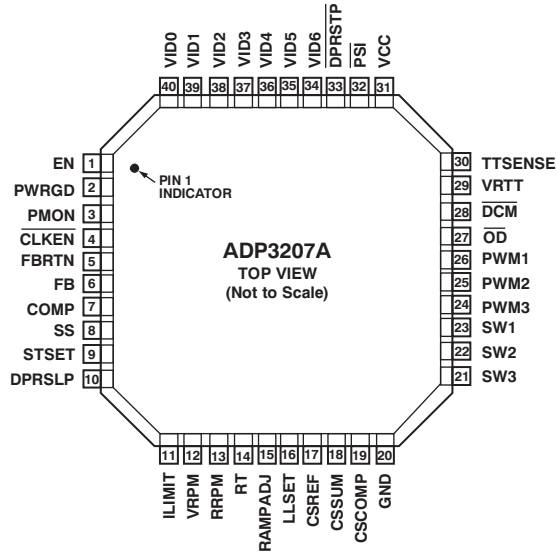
VID0 40
VID1 39
VID2 38
VID3 37
VID4 36
VID5 35
VID6 34
$\overline{DPRSTP}$ 33
$\overline{PSI}$ 32
VCC 31

EN 1
PWRGD 2
PMON 3
$\overline{CLKEN}$ 4
FBRTN 5
FB 6
COMP 7
SS 8
STSET 9
DPRSLP 10

PIN 1 INDICATOR

ADP3207A
TOP VIEW
(Not to Scale)

30 TTSENSE
29 VRTT
28 $\overline{DCM}$
27 $\overline{OD}$
26 PWM1
25 PWM2
24 PWM3
23 SW1
22 SW2
21 SW3

11 ILIMIT
12 VRPM
13 RRPM
14 RT
15 RAMPADJ
16 LLSET
17 CSREF
18 CSSUM
19 CSCOMP
20 GND